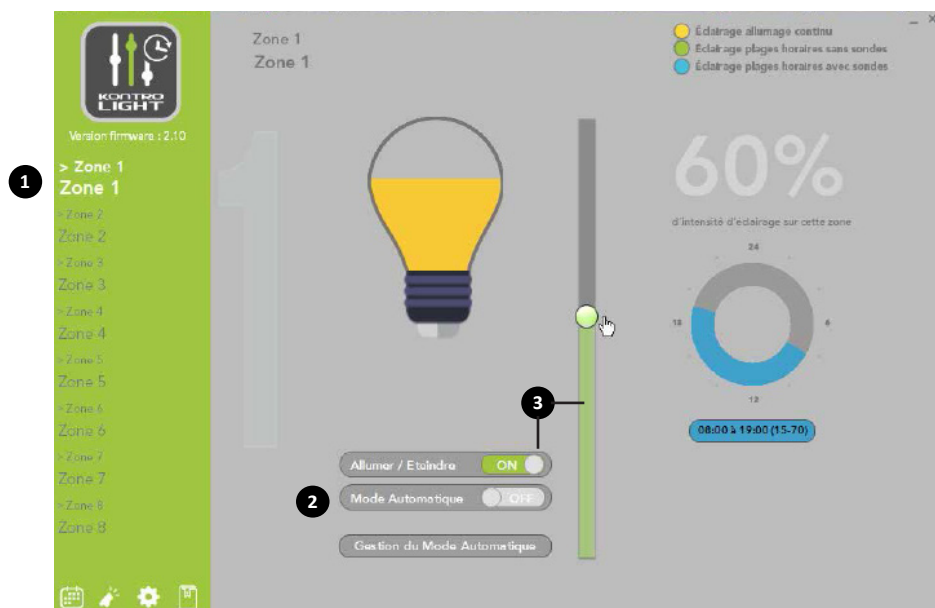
KONTRO LIGHT

Version firmware : 2.10

1

> Zone 1
Zone 1

> Zone 2
Zone 2

> Zone 3
Zone 3

> Zone 4
Zone 4

> Zone 5
Zone 5

> Zone 6
Zone 6

> Zone 7
Zone 7

> Zone 8
Zone 8

Zone 1
Zone 1

1

Éclairage allumage continu
Éclairage plages horaires sans sondes
Éclairage plages horaires avec sondes

_ ×

60%

d'intensité d'éclairage sur cette zone

24
18
6
12

08:00 à 19:00 (15-70)

3

Allumer / Eteindre ON

2

Mode Automatique OFF

Gestion du Mode Automatique